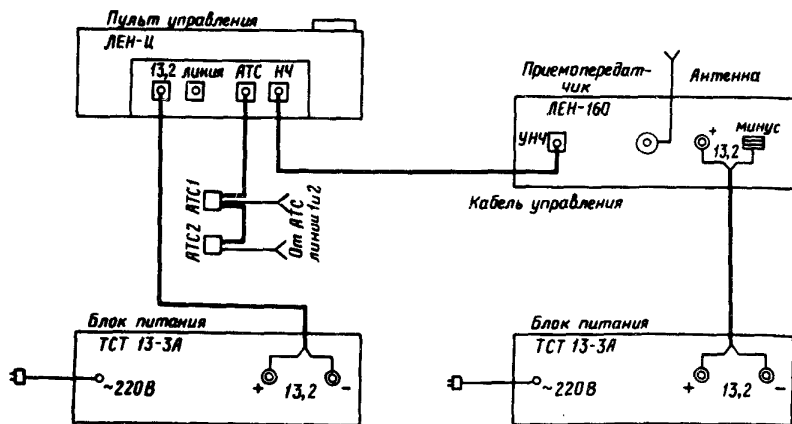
Пульт управления
ЛЕН-Ц
13,2 линия АТС НЧ

Приемопередатчик
ЛЕН-160
Антенна
УНЧ
+ минус
13,2
Кабель управления

АТС1
АТС2
От АТС линии 1и2

Блок питания
ТСТ 13-3А
~220В
+ 13,2 -

Блок питания
ТСТ 13-3А
~220В
+ 13,2 -